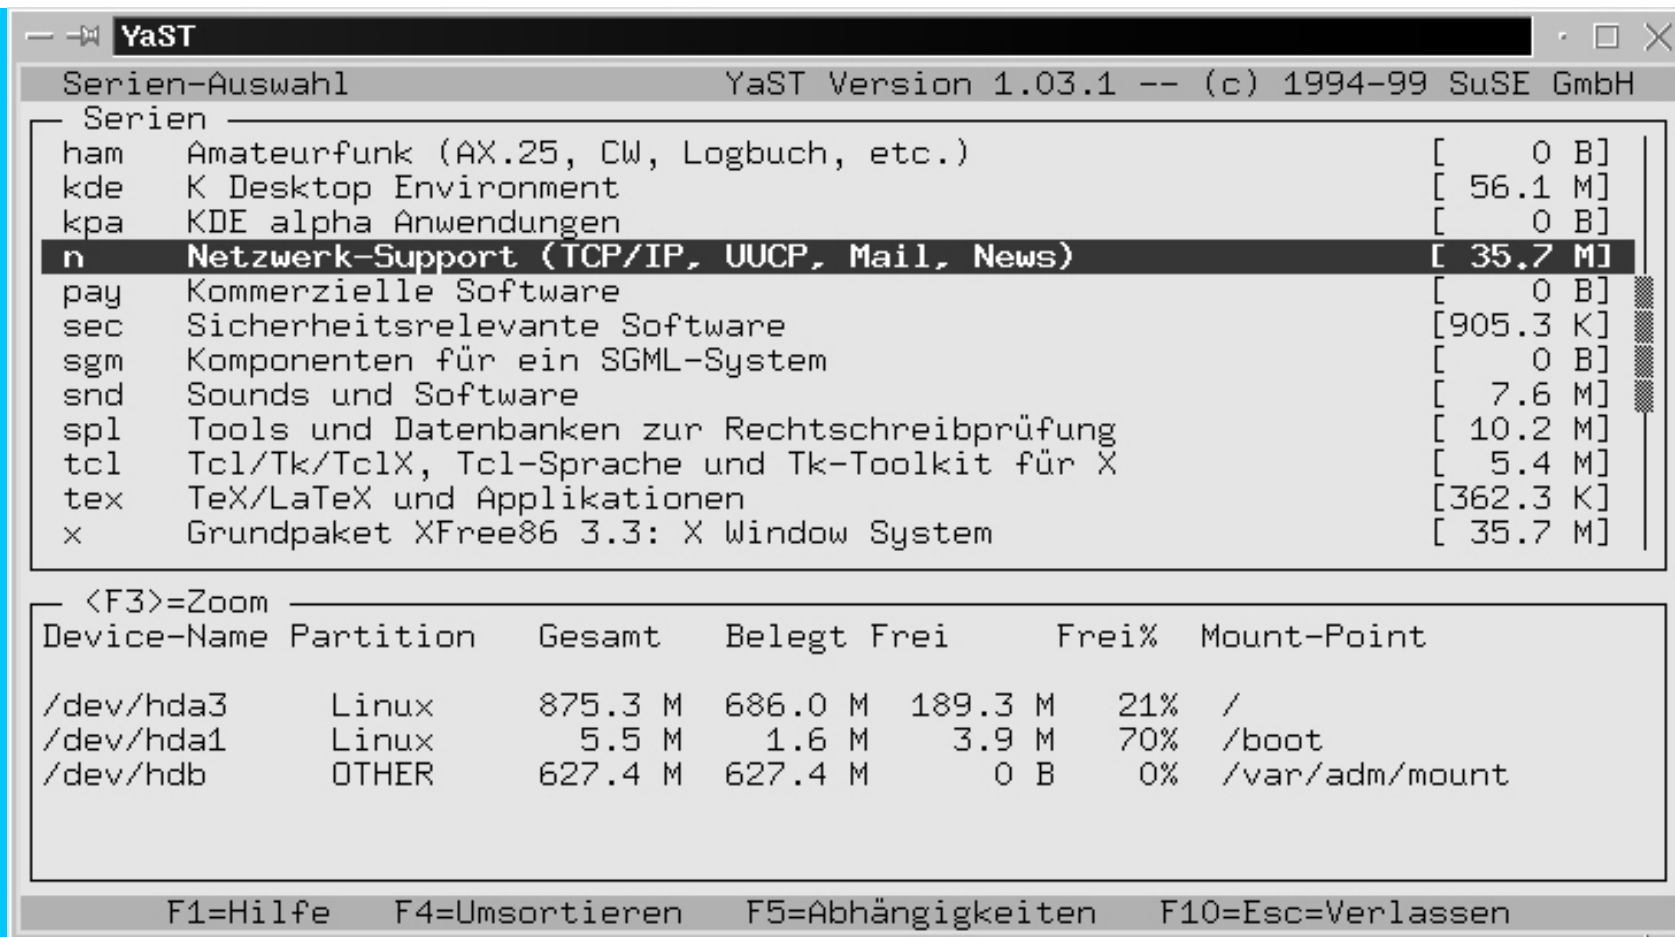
YaST

Serien-Auswahl YaST Version 1.03.1 -- (c) 1994-99 SuSE GmbH

Serien

| | | |
|---|---|---|
| ham | Amateurfunk (AX.25, CW, Logbuch, etc.) | [ 0 B] |
| kde | K Desktop Environment | [ 56.1 M] |
| kpa | KDE alpha Anwendungen | [ 0 B] |
| n | Netzwerk-Support (TCP/IP, UUCP, Mail, News) | [ 35.7 M] |
| pay | Kommerzielle Software | [ 0 B] |
| sec | Sicherheitsrelevante Software | [905.3 K] |
| sgm | Komponenten für ein SGML-System | [ 0 B] |
| snd | Sounds und Software | [ 7.6 M] |
| spl | Tools und Datenbanken zur Rechtschreibprüfung | [ 10.2 M] |
| tcl | Tcl/Tk/TclX, Tcl-Sprache und Tk-Toolkit für X | [ 5.4 M] |
| tex | TeX/LaTeX und Applikationen | [362.3 K] |
| x | Grundpaket XFree86 3.3: X Window System | [ 35.7 M] |

<F3>=Zoom

| Device-Name | Partition | Gesamt | Belegt | Frei | Frei% | Mount-Point |
|---|---|---|---|---|---|---|
| /dev/hda3 | Linux | 875.3 M | 686.0 M | 189.3 M | 21% | / |
| /dev/hda1 | Linux | 5.5 M | 1.6 M | 3.9 M | 70% | /boot |
| /dev/hdb | OTHER | 627.4 M | 627.4 M | 0 B | 0% | /var/adm/mount |

F1=Hilfe F4=Umsortieren F5=Abhängigkeiten F10=Esc=Verlassen